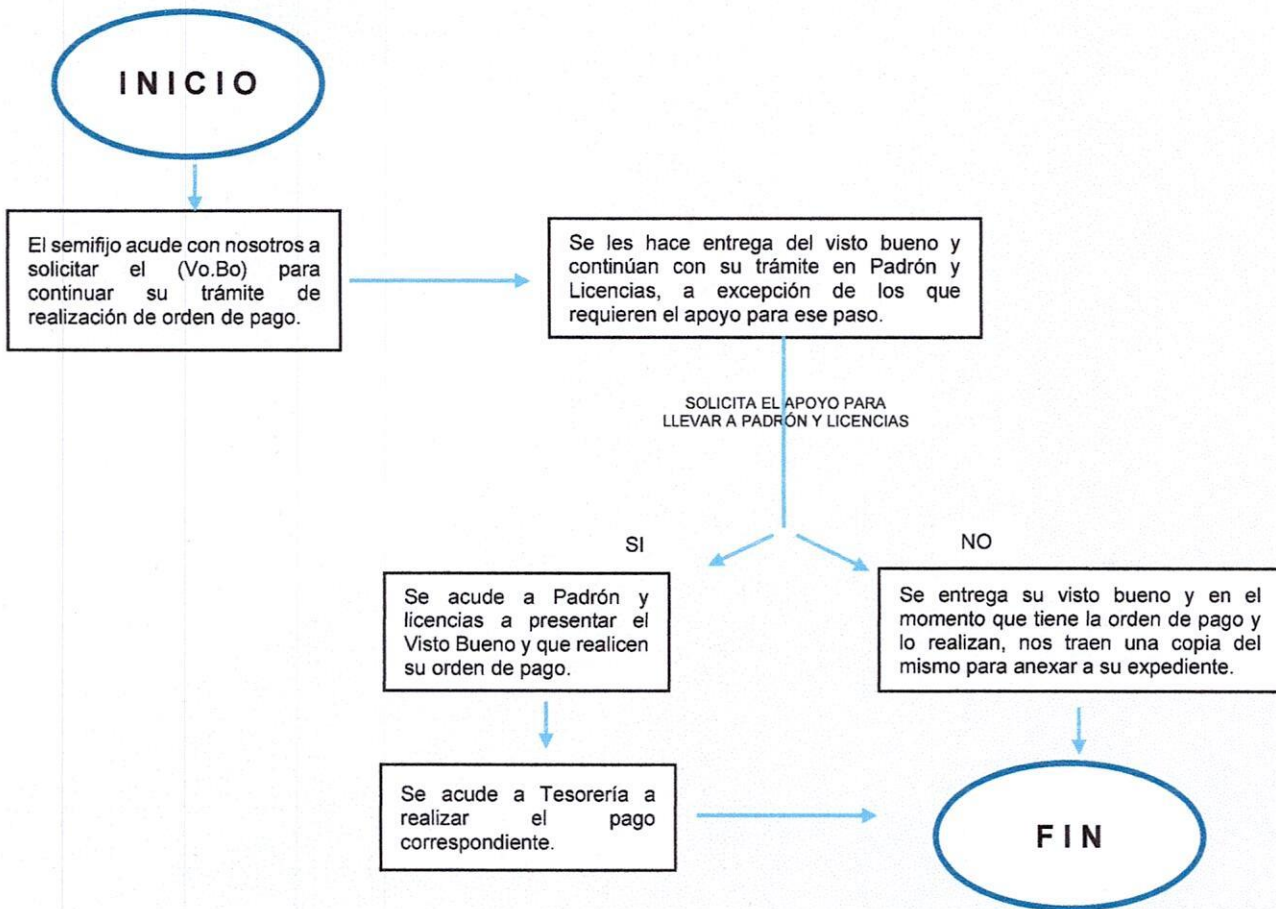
INICIO

El semifijo acude con nosotros a solicitar el (Vo.Bo) para continuar su trámite de realización de orden de pago.

Se les hace entrega del visto bueno y continúan con su trámite en Padrón y Licencias, a excepción de los que requieren el apoyo para ese paso.

SOLICITA EL APOYO PARA LLEVAR A PADRÓN Y LICENCIAS

SI

NO

Se acude a Padrón y licencias a presentar el Visto Bueno y que realicen su orden de pago.

Se entrega su visto bueno y en el momento que tiene la orden de pago y lo realizan, nos traen una copia del mismo para anexar a su expediente.

Se acude a Tesorería a realizar el pago correspondiente.

FIN